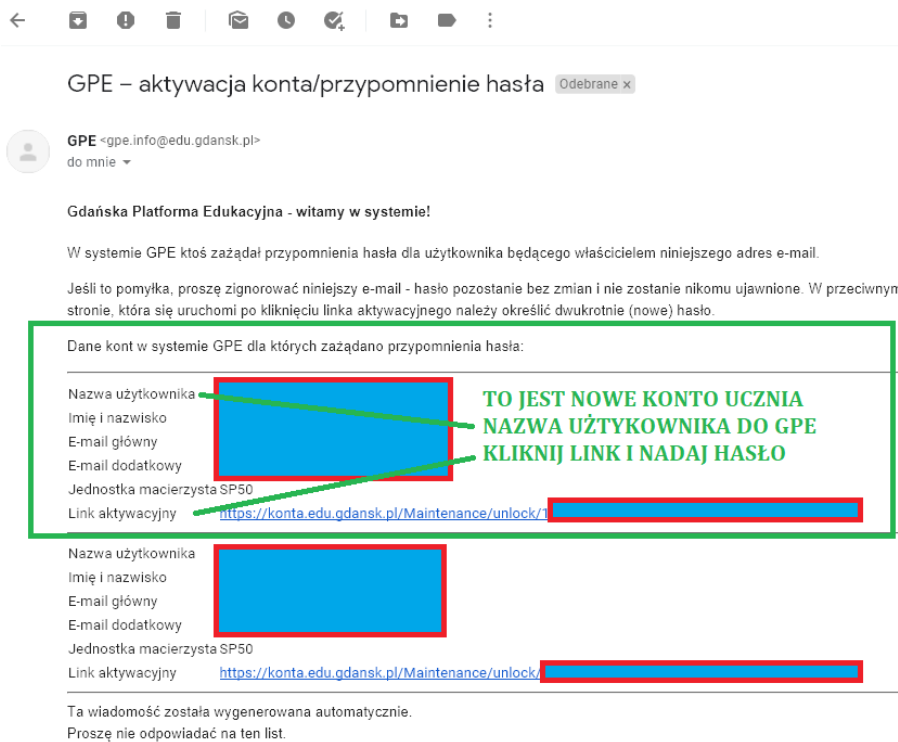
GPE – aktywacja konta/przypomnienie hasła Odebrane ×

GPE <gpe.info@edu.gdansk.pl>
do mnie

Gdańska Platforma Edukacyjna - witamy w systemie!

W systemie GPE ktoś zażądał przypomnienia hasła dla użytkownika będącego właścicielem niniejszego adres e-mail.

Jeśli to pomyłka, proszę zignorować niniejszy e-mail - hasło pozostanie bez zmian i nie zostanie nikomu ujawnione. W przeciwnym stronie, która się uruchomi po kliknięciu linka aktywacyjnego należy określić dwukrotnie (nowe) hasło.

Dane kont w systemie GPE dla których zażądano przypomnienia hasła:

Nazwa użytkownika
Imię i nazwisko
E-mail główny
E-mail dodatkowy
Jednostka macierzysta SP50
Link aktywacyjny https://konta.edu.gdansk.pl/Maintenance/unlock/1

TO JEST NOWE KONTO UCZNIA
NAZWA UŻYTKOWNIKA DO GPE
KLIKNIJ LINK I NADAJ HASŁO

Nazwa użytkownika
Imię i nazwisko
E-mail główny
E-mail dodatkowy
Jednostka macierzysta SP50
Link aktywacyjny https://konta.edu.gdansk.pl/Maintenance/unlock/

Ta wiadomość została wygenerowana automatycznie.
Proszę nie odpowiadać na ten list.